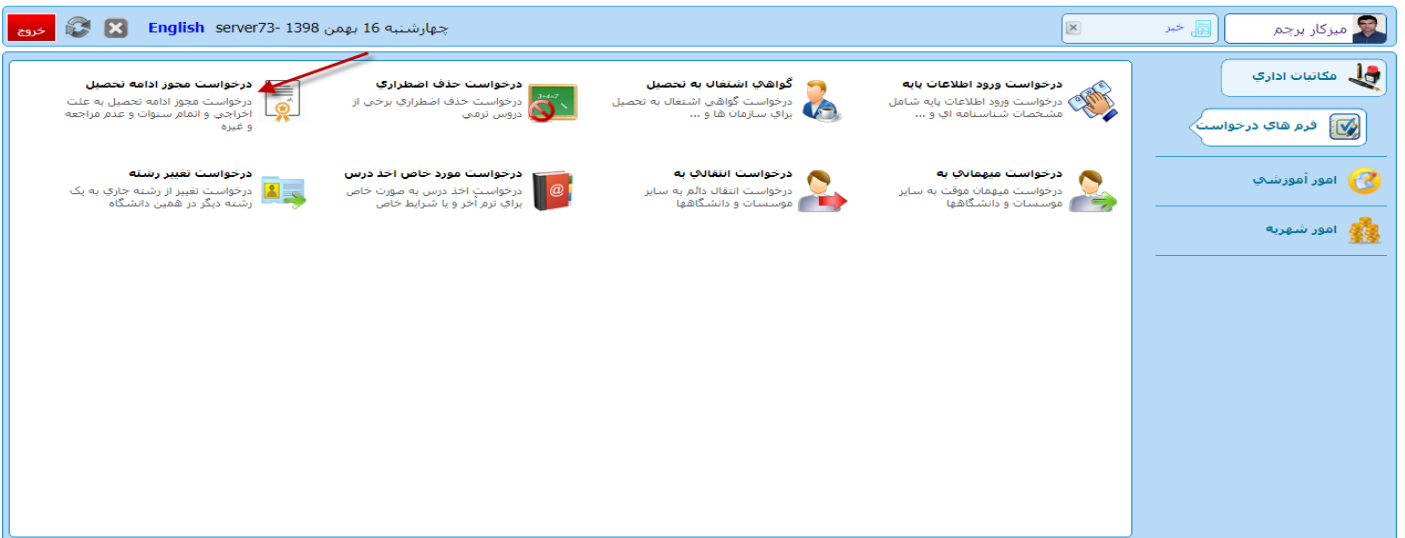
میرکار پرچم

خبر

چهارشنبه 16 بهمن 1398 -server73 English

خروج

مکاتبات اداري

فرم هاي درخواست

امور آموزشي

امور شهريه

درخواست ورود اطلاعات پايه
درخواست ورود اطلاعات پايه شامل مشخصات شناسنامه اي و ...

گواهي اشتغال به تحصيل
درخواست گواهي اشتغال به تحصيل براي سازمان ها و ...

درخواست حذف اضطراري
درخواست حذف اضطراري برخي از دروس ترمي

درخواست مجوز ادامه تحصيل
درخواست مجوز ادامه تحصيل به علت اخراجي و اتمام سنوات و عدم مراجعه و غيره

درخواست ميهماني به
درخواست ميهمان موقت به ساير موسسات و دانشگاهها

درخواست انتقالي به
درخواست انتقال دائم به ساير موسسات و دانشگاهها

درخواست مورد خاص اخذ درس
درخواست اخذ درس به صورت خاص براي ترم آخر و يا شرايط خاص

درخواست تغيير رشته
درخواست تغيير از رشته جاري به يک رشته ديگر در همين دانشگاه